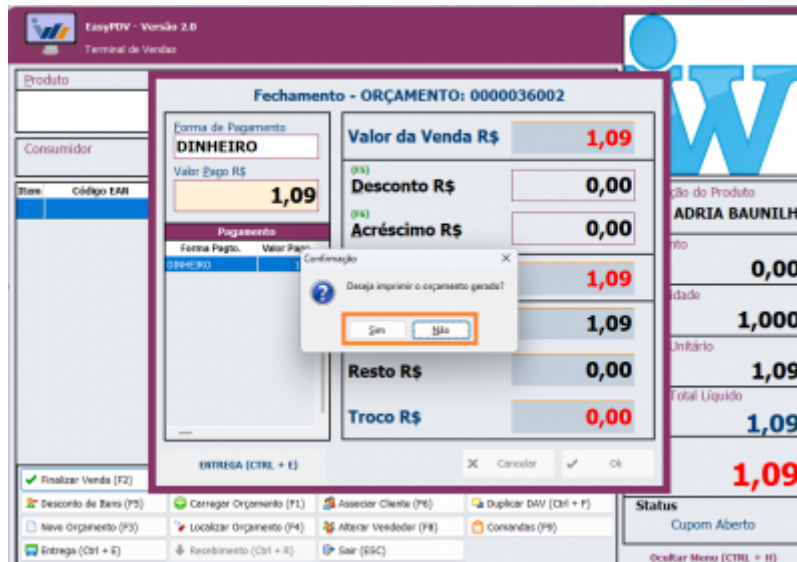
EasyPDV - Versão 2.0
Terminal de Vendas

Produto

Consumidor

Item | Código EAN

Fechamento - ORÇAMENTO: 0000036002

Forma de Pagamento
DINHEIRO

Valor Pago R$
1,09

Pagamento
Forma Pagto. | Valor Pago
DINHEIRO | 1

Valor da Venda R$ 1,09

(F5)
Desconto R$ 0,00

(F6)
Acréscimo R$ 0,00

1,09

1,09

Resto R$ 0,00

Troco R$ 0,00

ENTREGA (CTRL + E)

Cancelar

Ok

Confirmação
Deseja imprimir o orçamento gerado?
Sim
Não

ção do Produto
ADRIA BAUNILH

nto
0,00

idade
1,000

Unitário
1,09

Total Líquido
1,09

1,09

Finalizar Venda (F2)
Desconto de Itens (F5)
Carregar Orçamento (F1)
Associar Cliente (F6)
Duplicar DAV (Ctrl + F)
Novo Orçamento (F3)
Localizar Orçamento (F4)
Alterar Vendedor (F8)
Comandas (F9)
Entrega (Ctrl + E)
Recebimento (Ctrl + R)
Sair (ESC)

Status
Cupom Aberto

Ocultar Menu (CTRL + H)